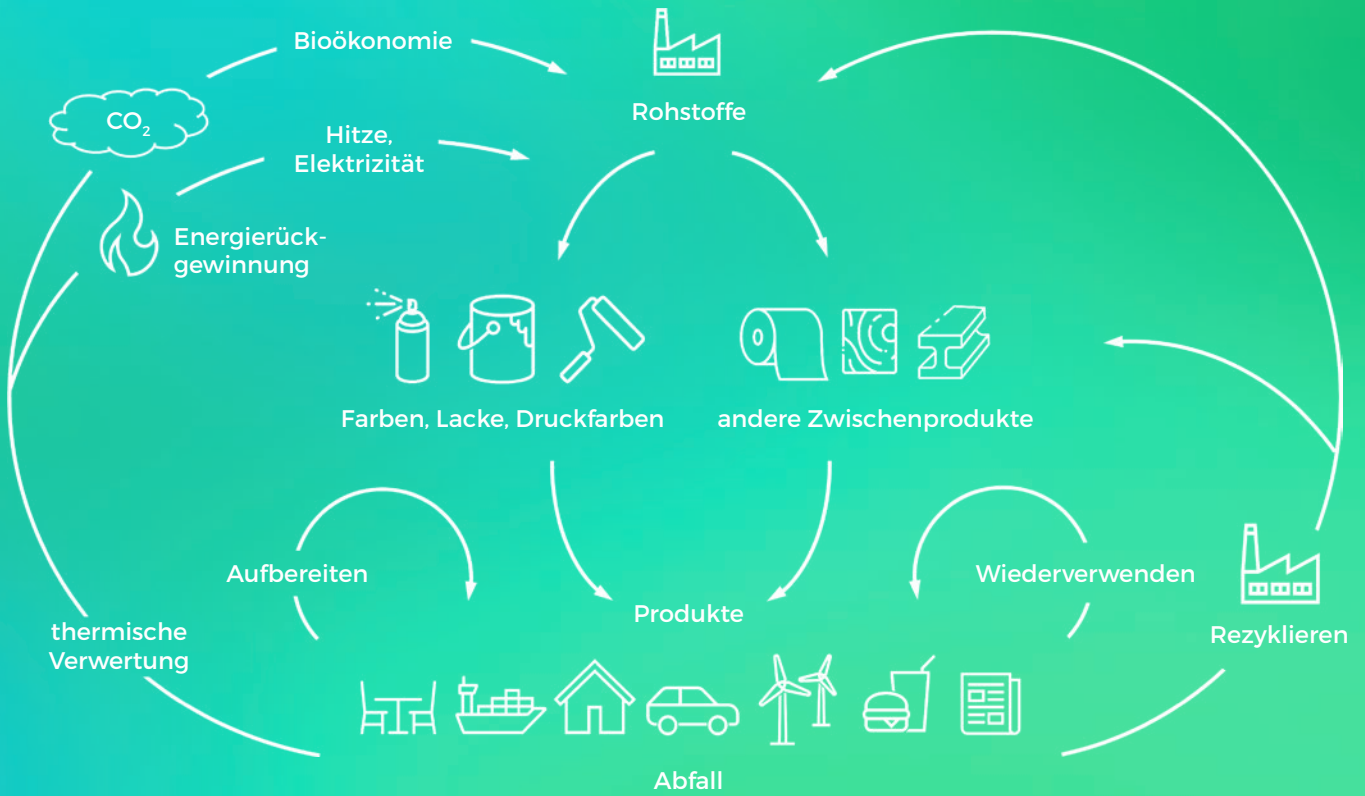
Bioökonomie

$CO_2$

Hitze, Elektrizität

Energierückgewinnung

Rohstoffe

Farben, Lacke, Druckfarben

andere Zwischenprodukte

Aufbereiten

Produkte

Wiederverwenden

thermische Verwertung

Rezyklieren

Abfall